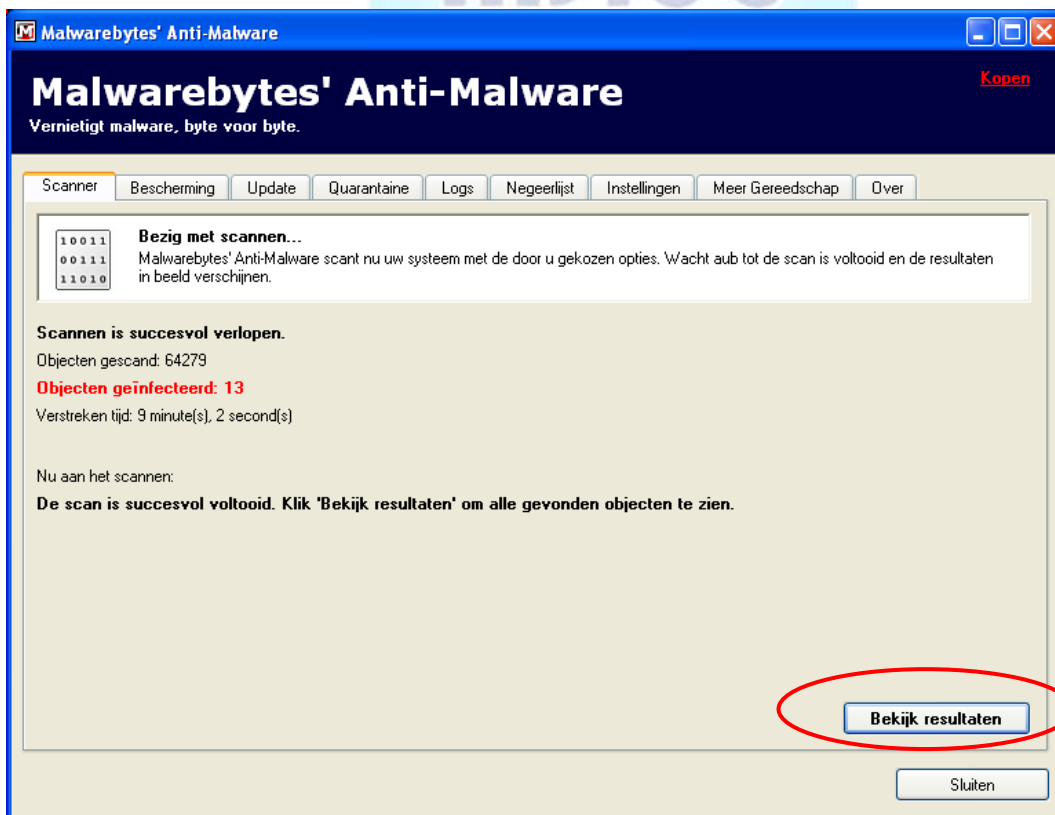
Malwarebytes' Anti-Malware

Malwarebytes' Anti-Malware
Vernietigt malware, byte voor byte.

Kopen

Scanner | Bescherming | Update | Quarantaine | Logs | Negeerlijst | Instellingen | Meer Gereedschap | Over

10011
00111
11010

Bezig met scannen...
Malwarebytes' Anti-Malware scant nu uw systeem met de door u gekozen opties. Wacht aub tot de scan is voltooid en de resultaten in beeld verschijnen.

Scannen is succesvol verlopen.
Objecten gescand: 64279
Objecten geïnfecteerd: 13
Verstreken tijd: 9 minute(s), 2 second(s)

Nu aan het scannen:
De scan is succesvol voltooid. Klik 'Bekijk resultaten' om alle gevonden objecten te zien.

Bekijk resultaten

Sluiten